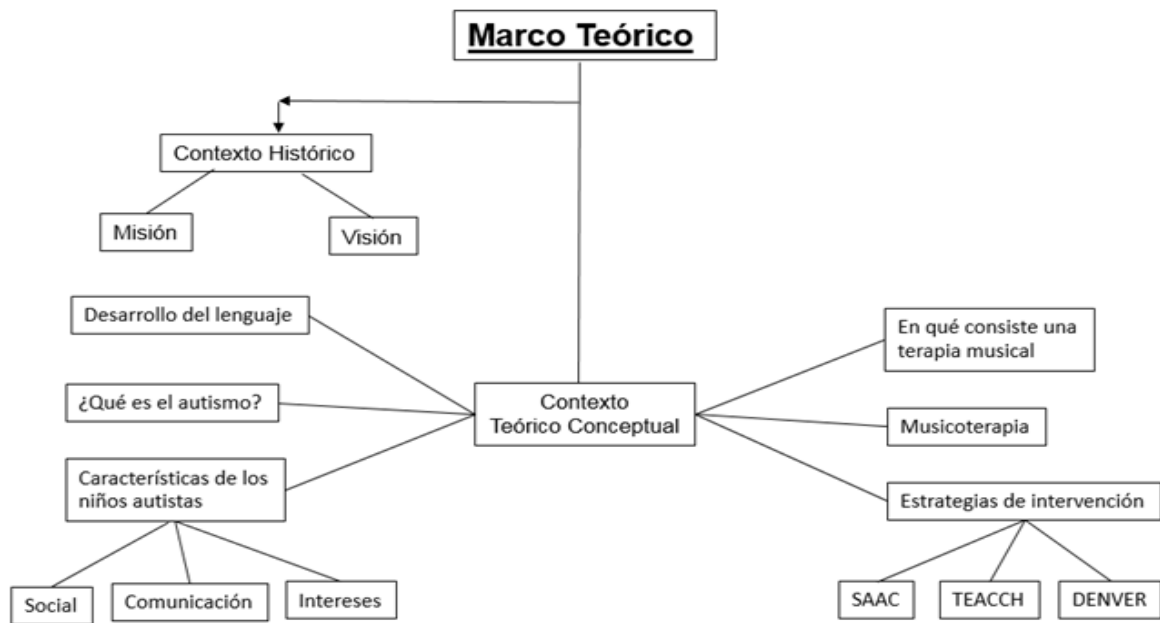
Marco Teórico

Contexto Histórico

Misión

Visión

Desarrollo del lenguaje

¿Qué es el autismo?

Características de los niños autistas

Social

Comunicación

Intereses

Contexto Teórico Conceptual

En qué consiste una terapia musical

Musicoterapia

Estrategias de intervención

SAAC

TEACCH

DENVER